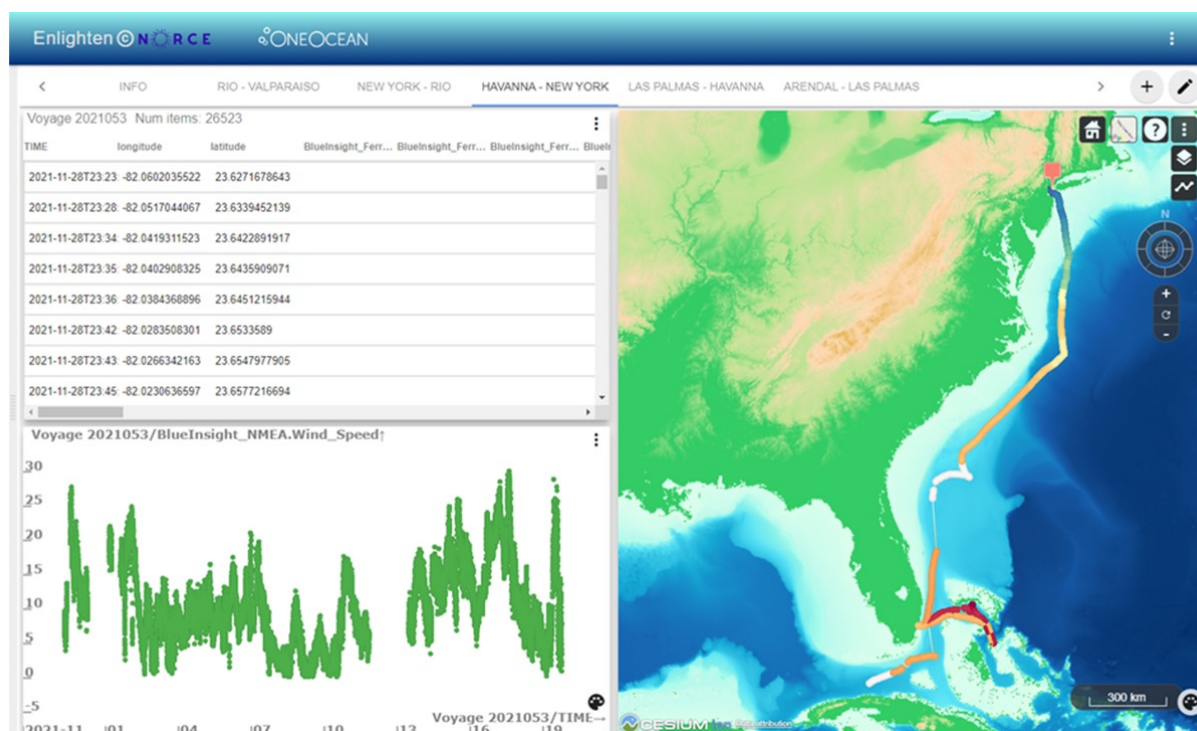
Enlighten NORCE ONEOCEAN

< INFO RIO - VALPARAISO NEW YORK - RIO HAVANNA - NEW YORK LAS PALMAS - HAVANNA ARENDAL - LAS PALMAS >

Voyage 2021053 Num items: 26523

| TIME | longitude | latitude | BlueInsight_Ferr... | BlueInsight_Ferr... | BlueInsight_Ferr... | Bluel |
|---|---|---|---|---|---|---|
| 2021-11-28T23:23 | -82.0602035522 | 23.6271678643 | | | | |
| 2021-11-28T23:28 | -82.0517044067 | 23.6339452139 | | | | |
| 2021-11-28T23:34 | -82.0419311523 | 23.6422891917 | | | | |
| 2021-11-28T23:35 | -82.0402908325 | 23.6435909071 | | | | |
| 2021-11-28T23:36 | -82.0384368896 | 23.6451215944 | | | | |
| 2021-11-28T23:42 | -82.0283508301 | 23.6533589 | | | | |
| 2021-11-28T23:43 | -82.0266342163 | 23.6547977905 | | | | |
| 2021-11-28T23:45 | -82.0230636597 | 23.6577216694 | | | | |

Voyage 2021053/BlueInsight_NMEA.Wind_Speed↑

30
25
20
15
10
5
0
-5

2021-11 |01 |04 |07 |10 |13 |16 |19

Voyage 2021053/TIME→

N

300 km

CESIUM ion Data attribution